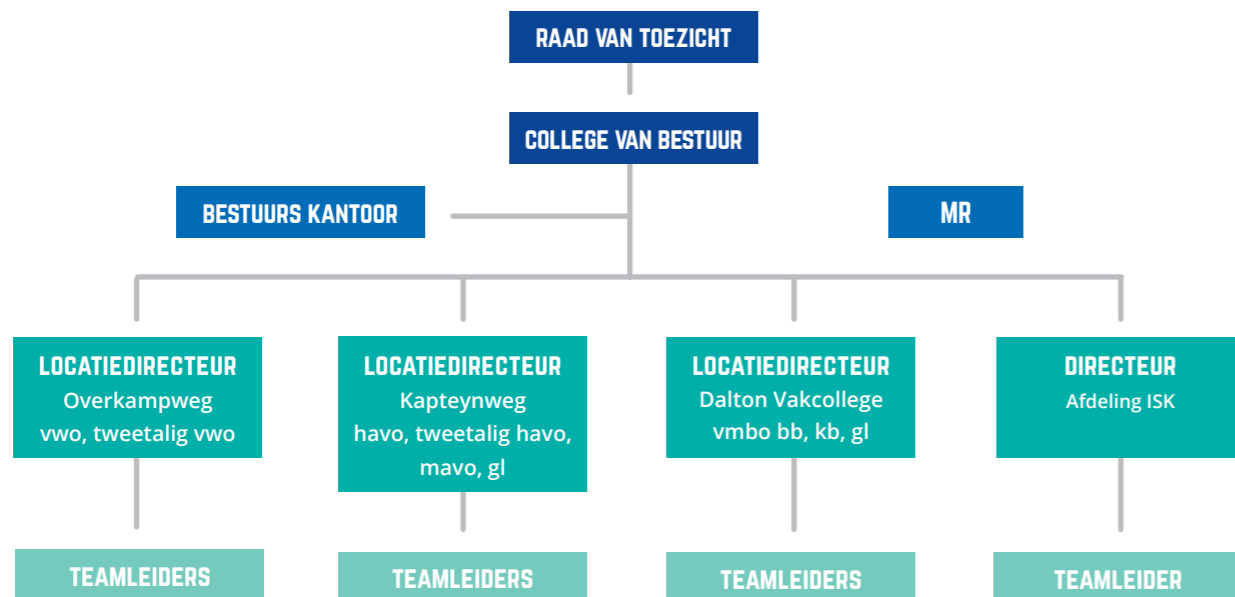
RAAD VAN TOEZICHT

COLLEGE VAN BESTUUR

BESTUURS KANTOOR

MR

LOCATIEDIRECTEUR
Overkampweg
vwo, tweetalig vwo

LOCATIEDIRECTEUR
Kapteynweg
havo, tweetalig havo, mavo, gl

LOCATIEDIRECTEUR
Dalton Vakcollege
vmbo bb, kb, gl

DIRECTEUR
Afdeling ISK

TEAMLEIDERS

TEAMLEIDERS

TEAMLEIDERS

TEAMLEIDER